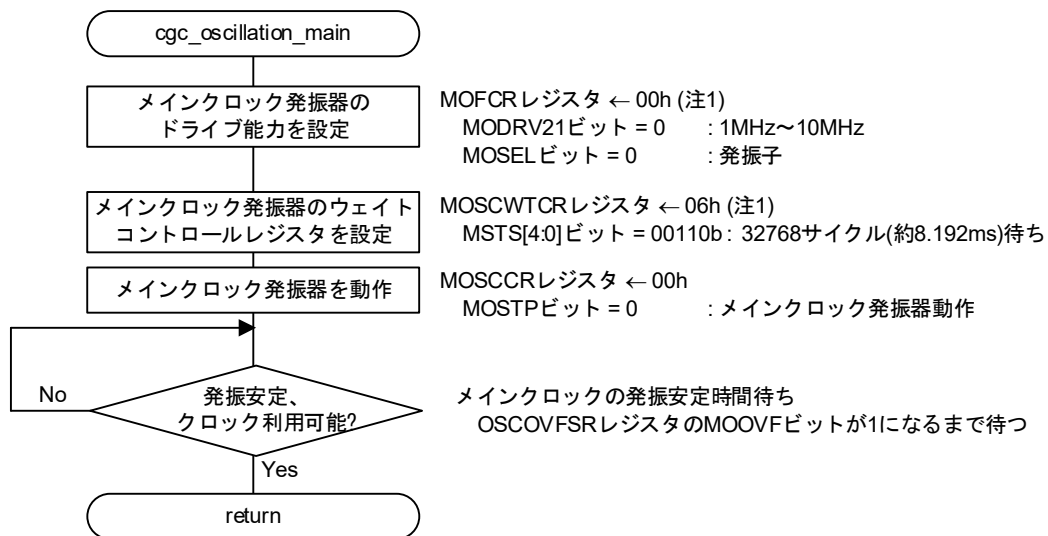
cgc_oscillation_main

メインクロック発振器のドライブ能力を設定

MOFCRレジスタ ← 00h (注1)
MODRV21ビット = 0 : 1MHz〜10MHz
MOSELビット = 0 : 発振子

メインクロック発振器のウェイトコントロールレジスタを設定

MOSCWTCRレジスタ ← 06h (注1)
MSTS[4:0]ビット = 00110b : 32768サイクル(約8.192ms)待ち

メインクロック発振器を動作

MOSCCRレジスタ ← 00h
MOSTPビット = 0 : メインクロック発振器動作

発振安定、クロック利用可能?

No

メインクロックの発振安定時間待ち
OSCOVFSRレジスタのMOOVFビットが1になるまで待つ

Yes

return